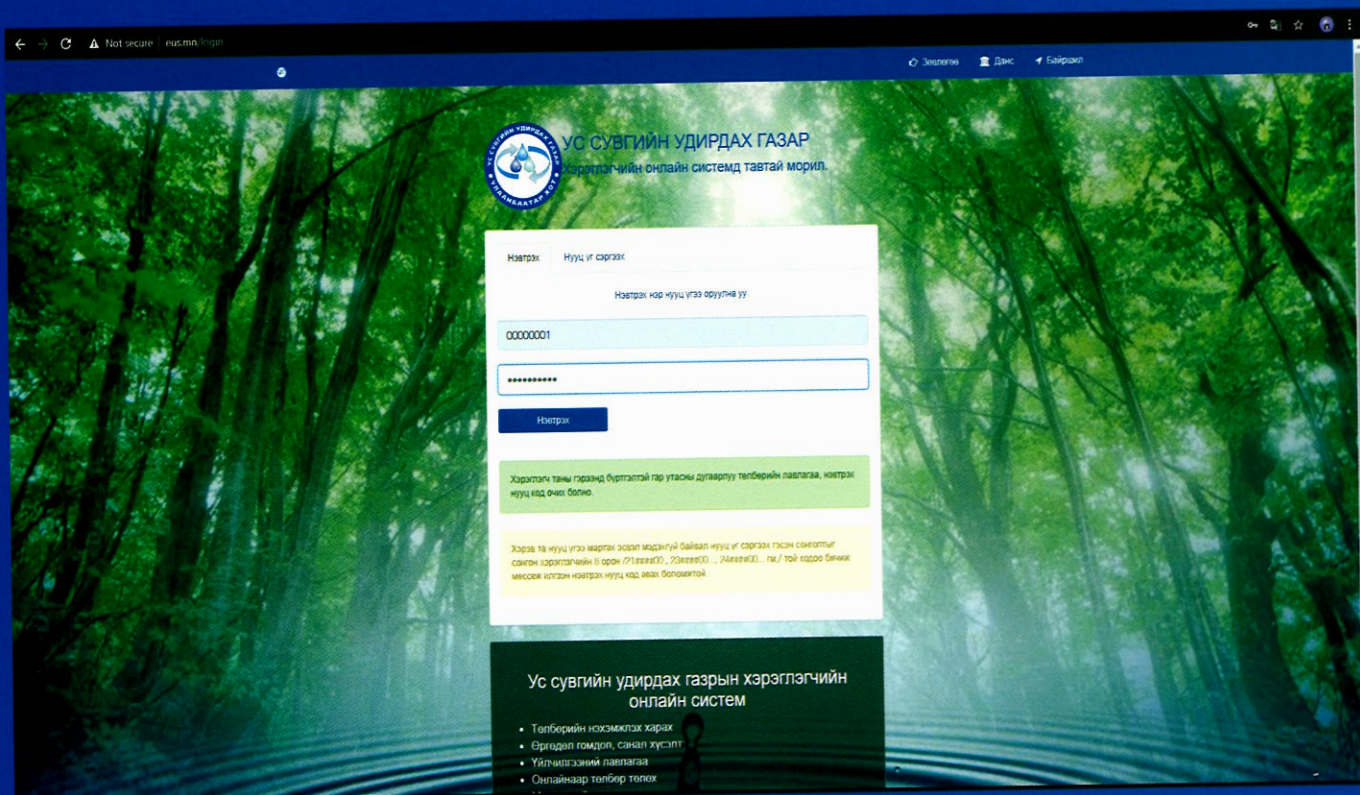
Not secure | eus.mn/login

Зөвлөгөө Данс Байршил

УС СУВГИЙН УДИРДАХ ГАЗАР
Хэрэглэгчийн онлайн системд тавтай морил.

Нэвтрэх Нууц үг сэргээх

Нэвтрэх нэр нууц үгээ оруулна уу

00000001

••••••••••

Нэвтрэх

Хэрэглэгч таны гэрээнд бүртгэлтэй гар утасны дугаарлуу төлбөрийн лавлагаа, нэвтрэх нууц код очих болно.

Хэрэв та нууц үгээ мартах эсвэл мэдэхгүй байвал нууц үг сэргээх гэсэн сонголтыг сонгон хэрэглэгчийн 8 орон (21xxxx00..., 23xxxx00..., 24xxxx00... гм / той кодоо бичиж мессеж илгээн нэвтрэх нууц код авах боломжтой

Ус сувгийн удирдах газрын хэрэглэгчийн онлайн систем

Төлбөрийн нэхэмжлэх харах
Өргөдөл гомдол, санал хүсэлт
Үйлчилгээний лавлагаа
Онлайнаар төлбөр төлөх